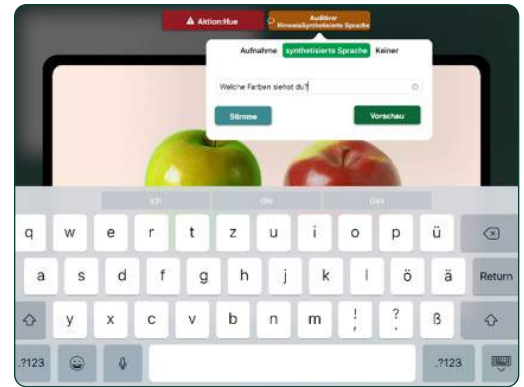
⚠ Aktion:Hue

Auditiver Hinweis:synthetisierte Sprache

Aufnahme synthetisierte Sprache Keiner

Welche Farben siehst du?

Stimme

Vorschau

ich die das

q w e r t z u i o p ü

a s d f g h j k l ö ä Return

y x c v b n m ! , ? . ß

.?123 .?123